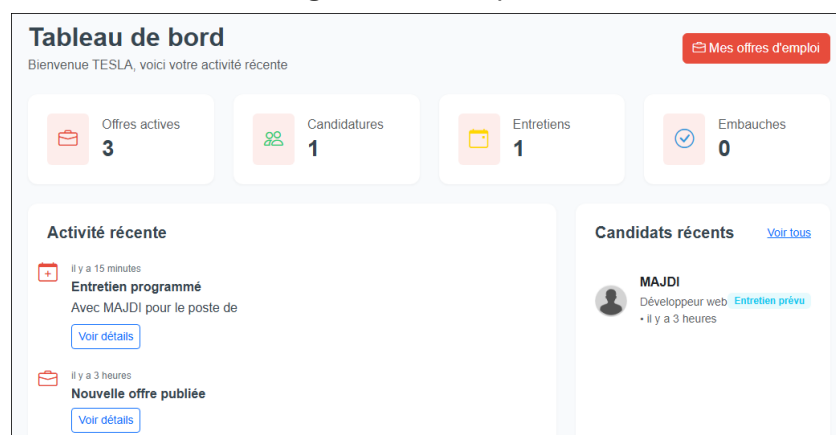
Tableau de bord

Bienvenue TESLA, voici votre activité récente

Mes offres d'emploi

Offres actives
3

Candidatures
1

Entretiens
1

Embauches
0

Activité récente

il y a 15 minutes
Entretien programmé
Avec MAJDI pour le poste de
Voir détails

il y a 3 heures
Nouvelle offre publiée
Voir détails

Candidats récents

Voir tous

MAJDI
Développeur web
Entretien prévu
• il y a 3 heures